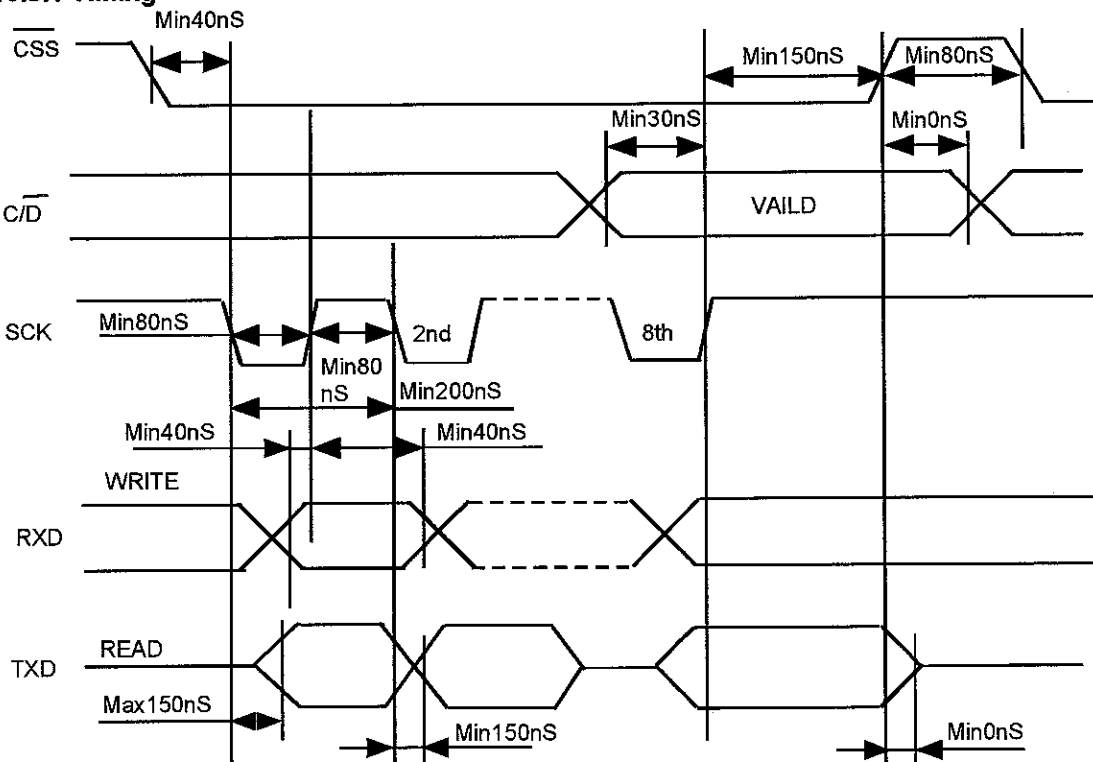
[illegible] Timing

Min40nS

$\overline{CSS}$

Min150nS

Min80nS

Min30nS

Min0nS

$C/\overline{D}$

VAILD

SCK

Min80nS

2nd

8th

Min80 nS

Min200nS

Min40nS

Min40nS

WRITE

RXD

READ

TXD

Max150nS

Min150nS

Min0nS